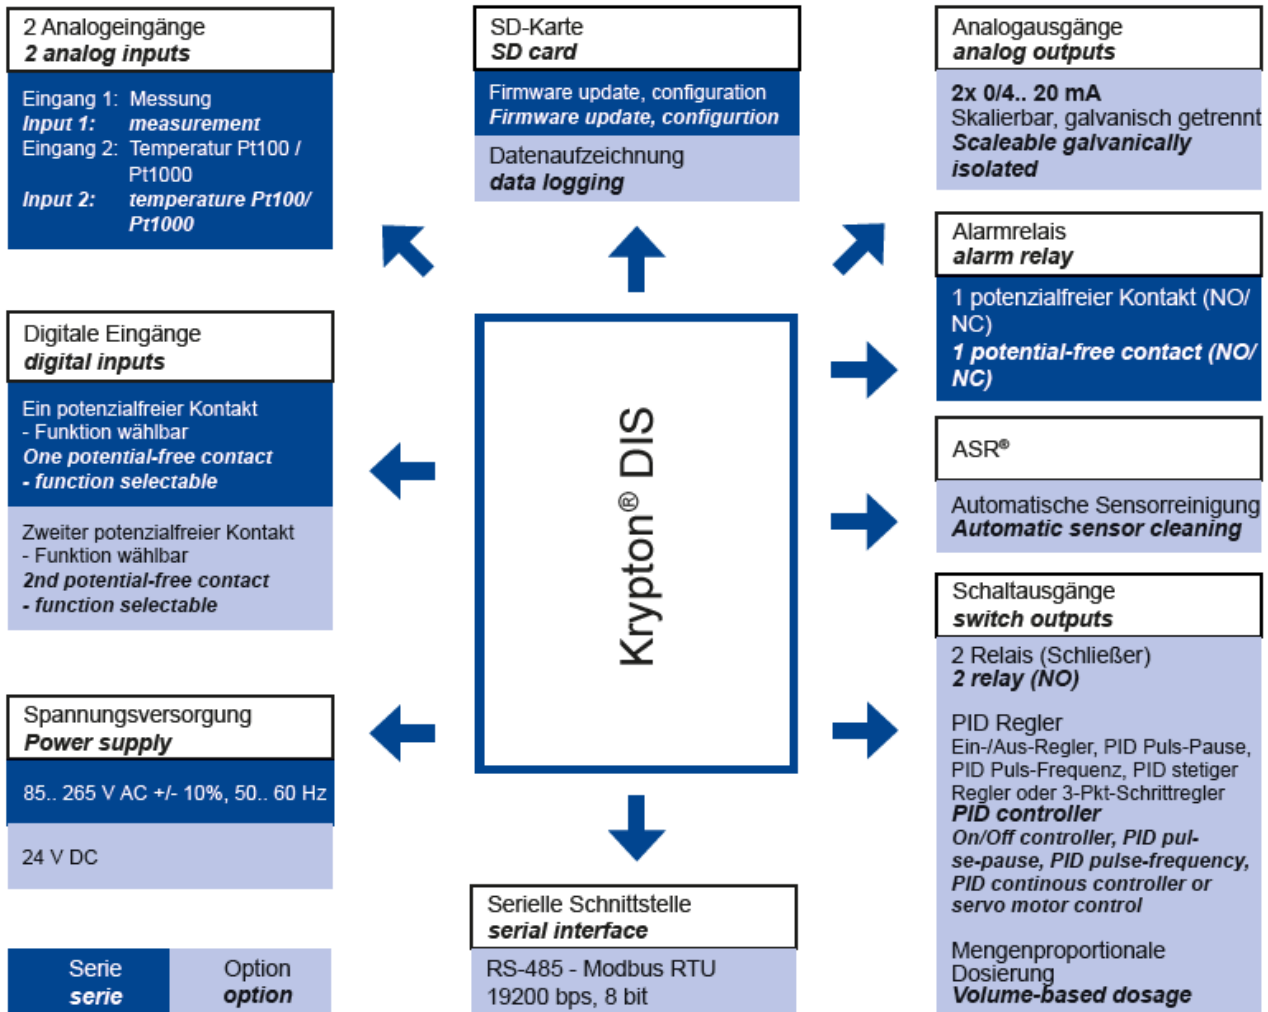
2 Analogeingänge
2 analog inputs

Eingang 1: Messung
Input 1: measurement
Eingang 2: Temperatur Pt100 / Pt1000
Input 2: temperature Pt100/ Pt1000

SD-Karte
SD card

Firmware update, configuration
Firmware update, configurtion

Datenaufzeichnung
data logging

Analogausgänge
analog outputs

2x 0/4.. 20 mA
Skalierbar, galvanisch getrennt
Scaleable galvanically isolated

Alarmrelais
alarm relay

1 potenzialfreier Kontakt (NO/ NC)
1 potential-free contact (NO/ NC)

Digitale Eingänge
digital inputs

Ein potenzialfreier Kontakt
- Funktion wählbar
One potential-free contact
- function selectable

Zweiter potenzialfreier Kontakt
- Funktion wählbar
2nd potential-free contact
- function selectable

Krypton® DIS

ASR®

Automatische Sensorreinigung
Automatic sensor cleaning

Schaltausgänge
switch outputs

2 Relais (Schließer)
2 relay (NO)

PID Regler
Ein-/Aus-Regler, PID Puls-Pause, PID Puls-Frequenz, PID stetiger Regler oder 3-Pkt-Schrittregler
PID controller
On/Off controller, PID pulse-pause, PID pulse-frequency, PID continous controller or servo motor control

Mengenproportionale Dosierung
Volume-based dosage

Spannungsversorgung
Power supply

85.. 265 V AC +/- 10%, 50.. 60 Hz

24 V DC

Serielle Schnittstelle
serial interface

RS-485 - Modbus RTU
19200 bps, 8 bit

Serie
serie

Option
option